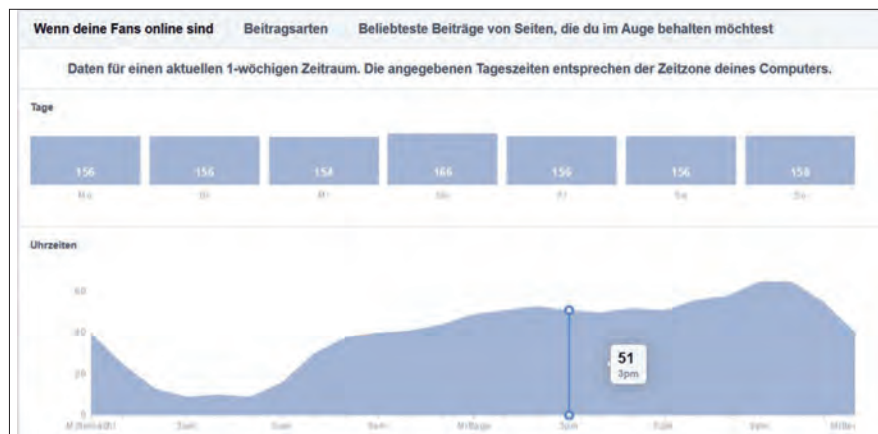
Wenn deine Fans online sind   Beitragsarten   Beliebteste Beiträge von Seiten, die du im Auge behalten möchtest

Daten für einen aktuellen 1-wöchigen Zeitraum. Die angegebenen Tageszeiten entsprechen der Zeitzone deines Computers.

Tage

| 156 | 156 | 158 | 166 | 156 | 156 | 158 |
|---|---|---|---|---|---|---|
| Mo | Di | Mi | Do | Fr | Sa | So |

Uhrzeiten

60
40
20
0

Mitternacht   3am   6am   9am   Mittags   3pm   6pm   9pm   Mitte

51
3pm